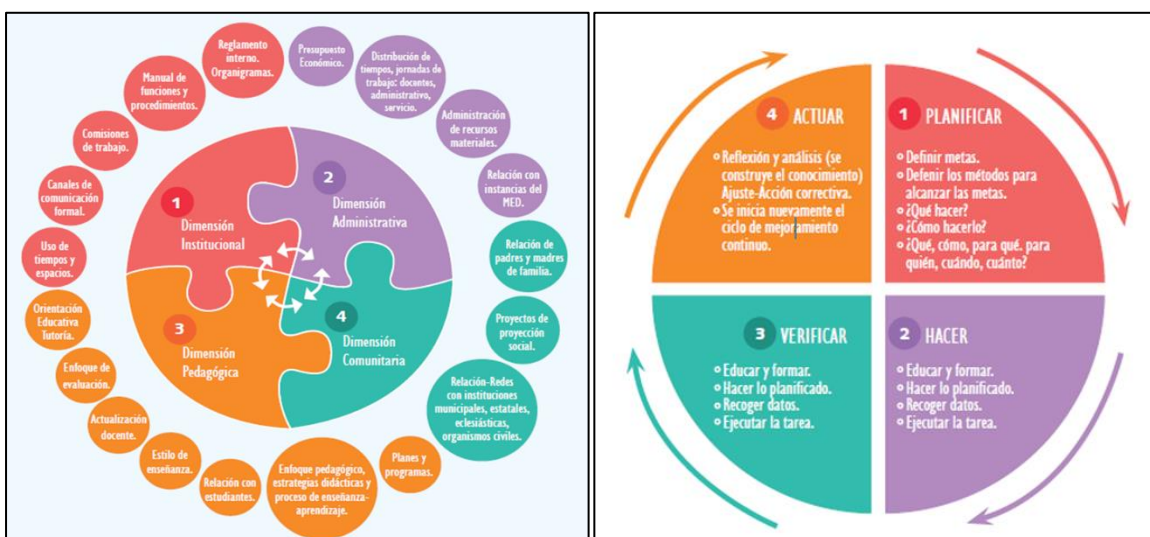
Reglamento interno. Organigramas.

Presupuesto Económico.

Distribución de tiempos, jornadas de trabajo: docentes, administrativo, servicio.

Manual de funciones y procedimientos.

Administración de recursos materiales.

Comisiones de trabajo.

Relación con instancias del MED.

Canales de comunicación formal.

Relación de padres y madres de familia.

Uso de tiempos y espacios.

Proyectos de proyección social.

Orientación Educativa Tutoría.

Enfoque de evaluación.

Relación-Redes con instituciones municipales, estatales, eclesiásticas, organismos civiles.

Actualización docente.

Estilo de enseñanza.

Planes y programas.

Relación con estudiantes.

Enfoque pedagógico, estrategias didácticas y proceso de enseñanza-aprendizaje.

1 Dimensión Institucional

2 Dimensión Administrativa

3 Dimensión Pedagógica

4 Dimensión Comunitaria

4 ACTUAR
• Reflexión y análisis (se construye el conocimiento) Ajuste-Acción correctiva.
• Se inicia nuevamente el ciclo de mejoramiento continuo.

1 PLANIFICAR
• Definir metas.
• Defenir los métodos para alcanzar las metas.
• ¿Qué hacer?
• ¿Cómo hacerlo?
• ¿Qué, cómo, para qué. para quién, cuándo, cuánto?

3 VERIFICAR
• Educar y formar.
• Hacer lo planificado.
• Recoger datos.
• Ejecutar la tarea.

2 HACER
• Educar y formar.
• Hacer lo planificado.
• Recoger datos.
• Ejecutar la tarea.